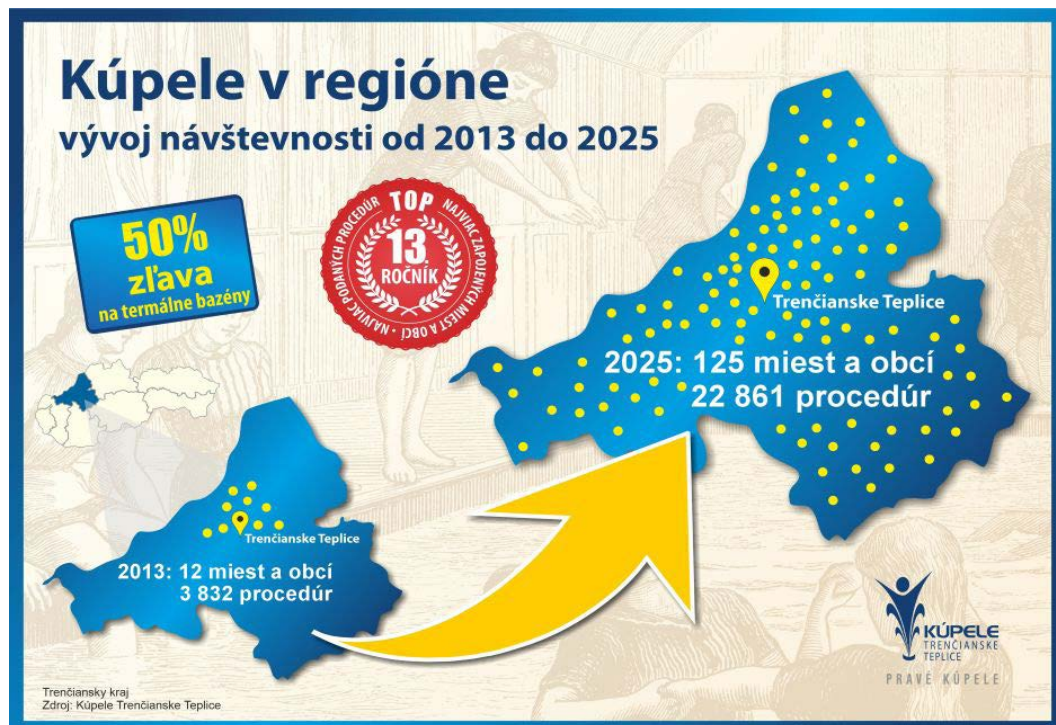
Kúpele v regióne
vývoj návštevnosti od 2013 do 2025

50%
zľava
na termálne bazény

TOP
NAJVIAC PODANÝCH PROCEDÚR
NAJVIAC ZAPOJENÝCH MIEST A OBCÍ
13.
ROČNÍK

Trenčianske Teplice
2025: 125 miest a obcí
22 861 procedúr

Trenčianske Teplice
2013: 12 miest a obcí
3 832 procedúr

KÚPELE
TRENČIANSKE
TEPLICE
PRAVÉ KÚPELE

Trenčiansky kraj
Zdroj: Kúpele Trenčianske Teplice